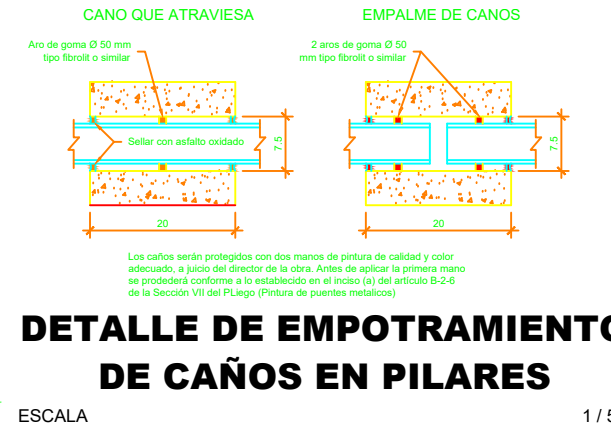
CANO QUE ATRAVIESA

EMPALME DE CANOS

Aro de goma Ø 50 mm tipo fibrolit o similar

2 aros de goma Ø 50 mm tipo fibrolit o similar

Sellar con asfalto oxidado

7.5

7.5

20

20

Los caños serán protegidos con dos manos de pintura de calidad y color adecuado, a juicio del director de la obra. Antes de aplicar la primera mano se prodederá conforme a lo establecido en el inciso (a) del artículo B-2-6 de la Sección VII del PLiego (Pintura de puentes metalicos)

DETALLE DE EMPOTRAMIENTO
DE CAÑOS EN PILARES

ESCALA

1 / 5